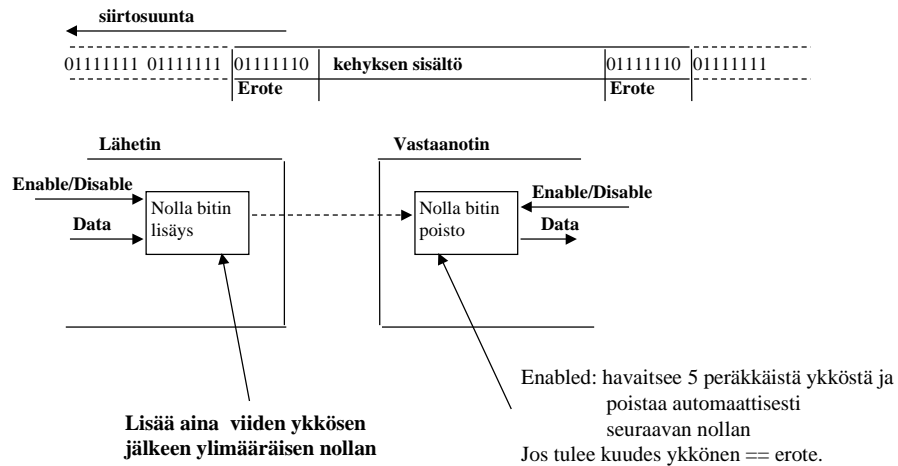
siirtosuunta

01111111 01111111 01111110 kehyksen sisältö 01111110 01111111

Erote

Erote

Lähetin

Vastaanotin

Enable/Disable

Data

Nolla bitin lisäys

Nolla bitin poisto

Enable/Disable

Data

Enabled: havaitsee 5 peräkkäistä ykköstä ja poistaa automaattisesti seuraavan nollan

Jos tulee kuudes ykkönen == erote.

Lisää aina viiden ykkösen jälkeen ylimääräisen nollan